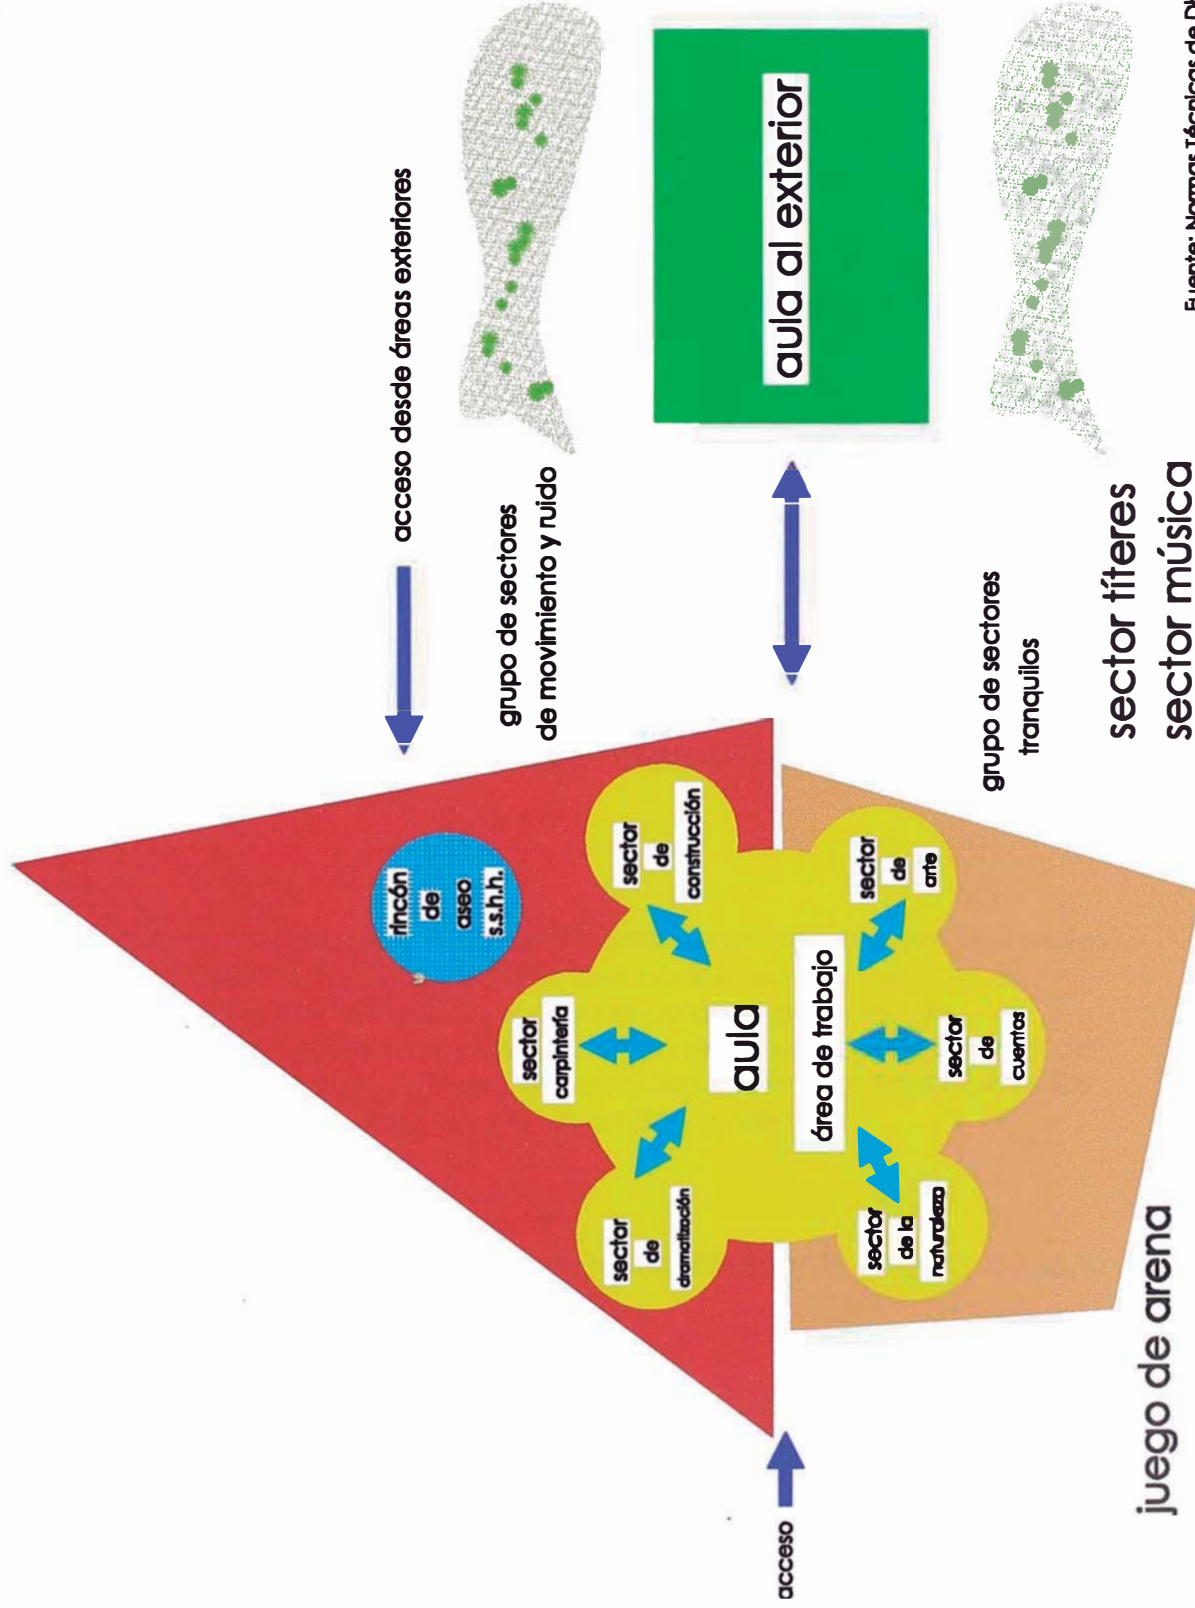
acceso desde áreas exteriores

grupo de sectores
de movimiento y ruido

aula al exterior

grupo de sectores
tranquilos

sector títeres
sector música

rincón
de
aseo
s.s.h.h.

sector
de
construcción

sector
carpintería

aula

sector
de
dramatización

área de trabajo

sector
de
arte

sector
de
cuentos

sector
de la
naturaleza

juego de arena

acceso

Fuente: Normas Técnicas de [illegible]